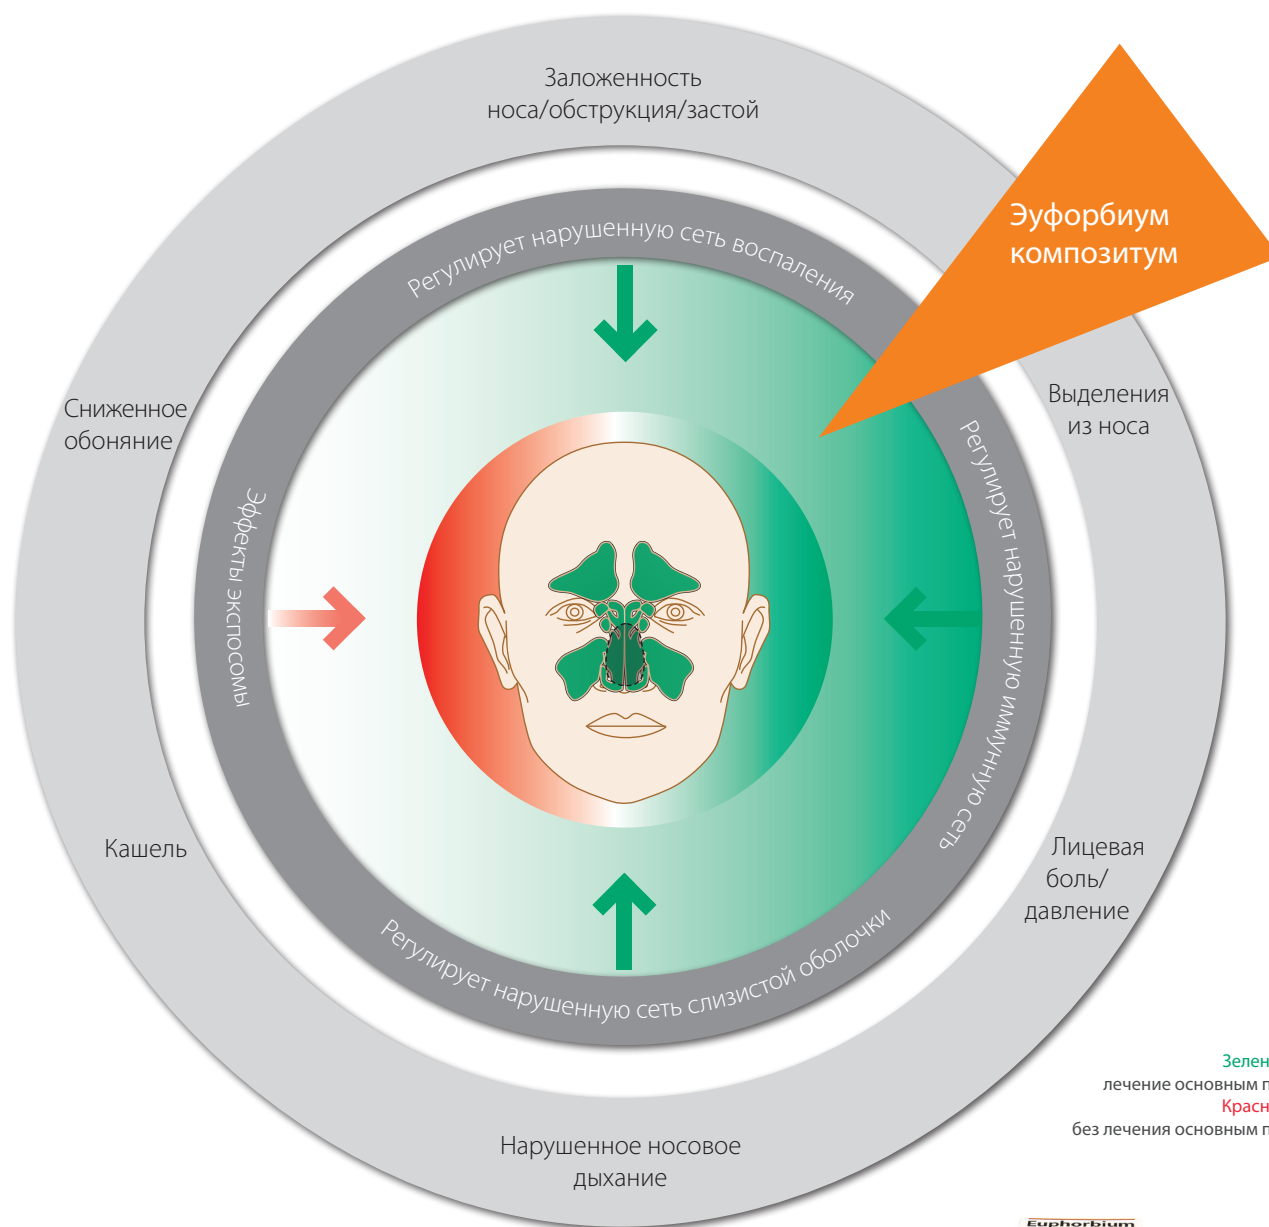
Заложенность носа/обструкция/застой

Эуфорбиум композитум

Регулирует нарушенную сеть воспаления

Снижженное обоняние

Выделения из носа

Эффекты экспосомы

Регулирует нарушенную иммунную сеть

Кашель

Лицевая боль/ давление

Регулирует нарушенную сеть слизистой оболочки

Зелен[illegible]
лечение основным п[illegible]
Красн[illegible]
без лечения основным п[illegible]

Нарушенное носовое дыхание

Euphorbium